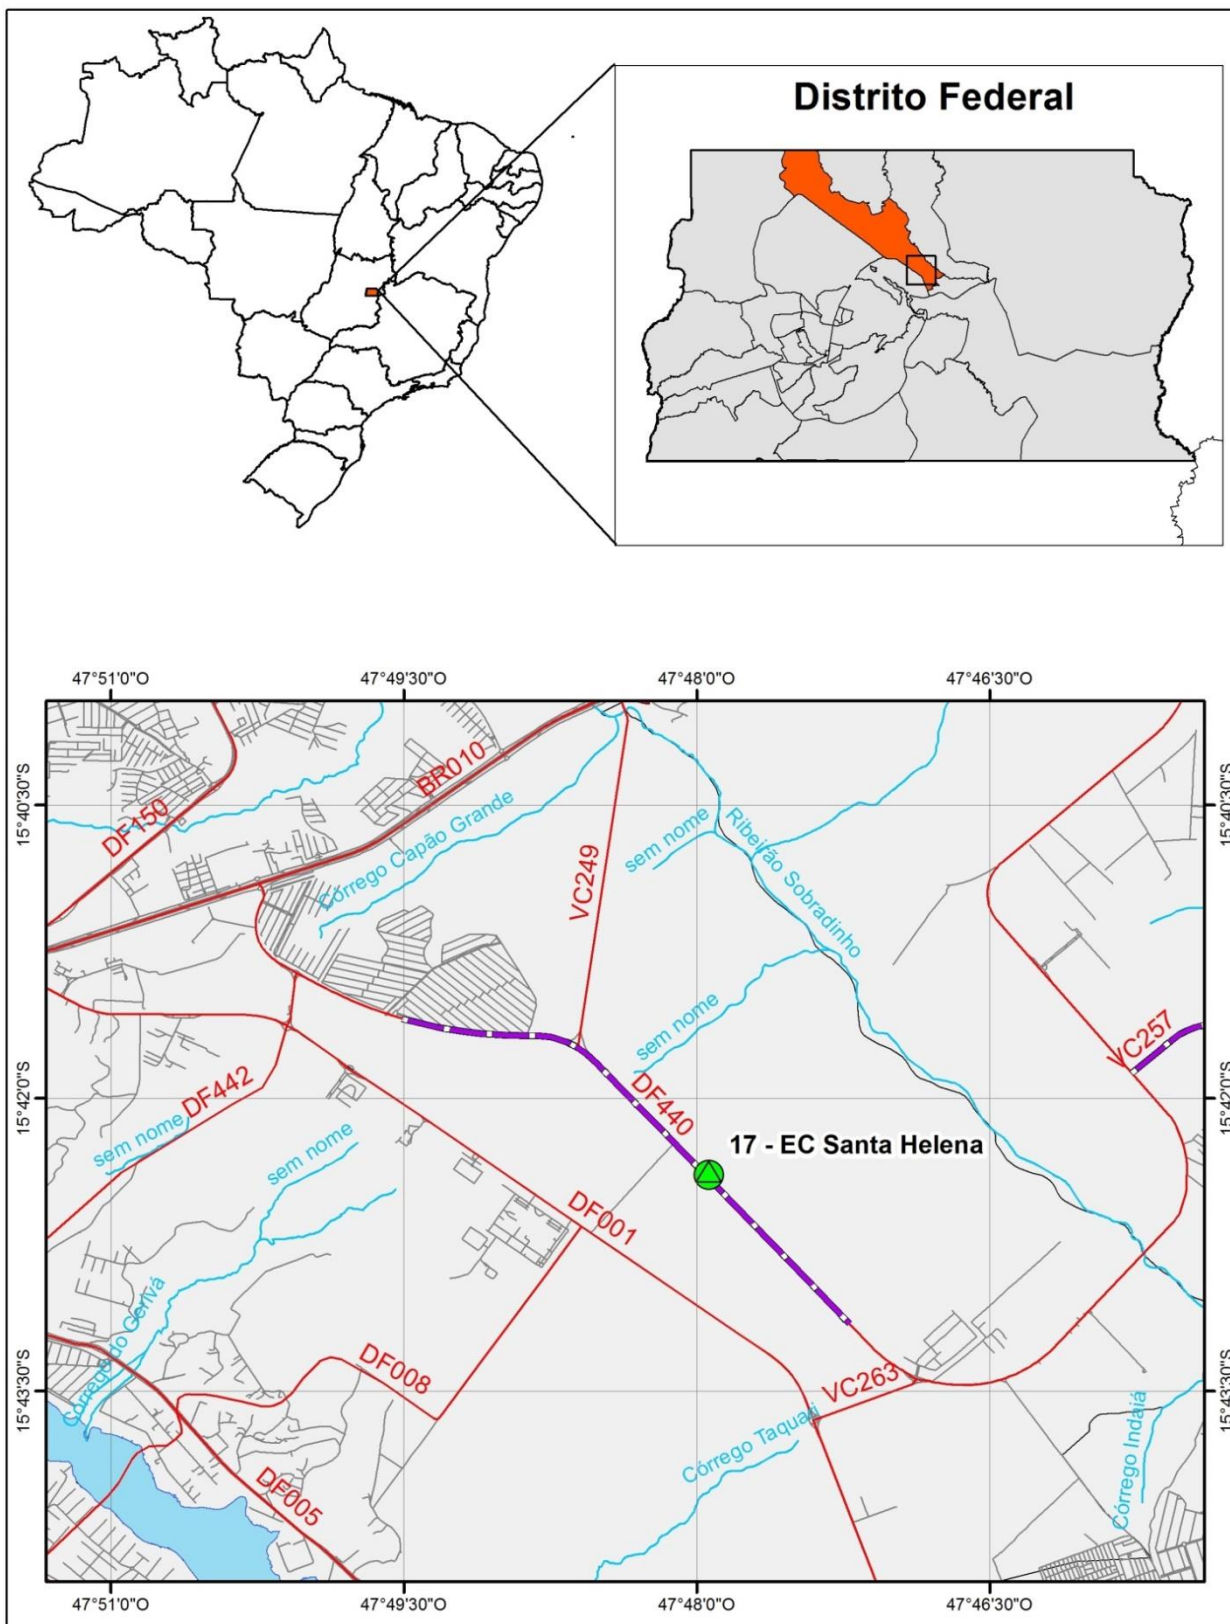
Distrito Federal

47°51'0"O
47°49'30"O
47°48'0"O
47°46'30"O

15°40'30"S
15°42'0"S
15°43'30"S

15°40'30"S
15°42'0"S
15°43'30"S

BR010
DF150
Córrego Capão Grande
VC249
sem nome
Ribeirão Sobradinho
sem nome
VC257
DF442
sem nome
sem nome
DF440
17 - EC Santa Helena
DF001
Córrego do Gerivá
DF008
VC263
Córrego Taquari
Córrego Indaiá
DF005

47°51'0"O
47°49'30"O
47°48'0"O
47°46'30"O